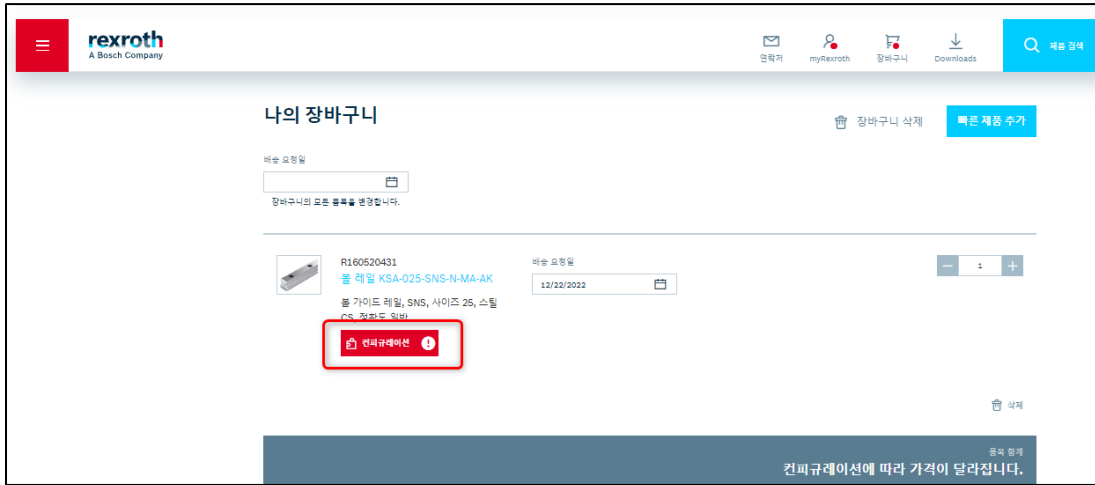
rexroth
A Bosch Company

연락처
myRexroth
장바구니
Downloads
제품 검색

나의 장바구니

장바구니 삭제
빠른 제품 추가

배송 요청일

장바구니의 모든 품목을 변경합니다.

R160520431
볼 레일 KSA-025-SNS-N-MA-AK
볼 가이드 레일, SNS, 사이즈 25, 스틸 CS, 정확도 일반

컨피규레이션

배송 요청일
12/22/2022

1

삭제

품목 합계
컨피규레이션에 따라 가격이 달라집니다.